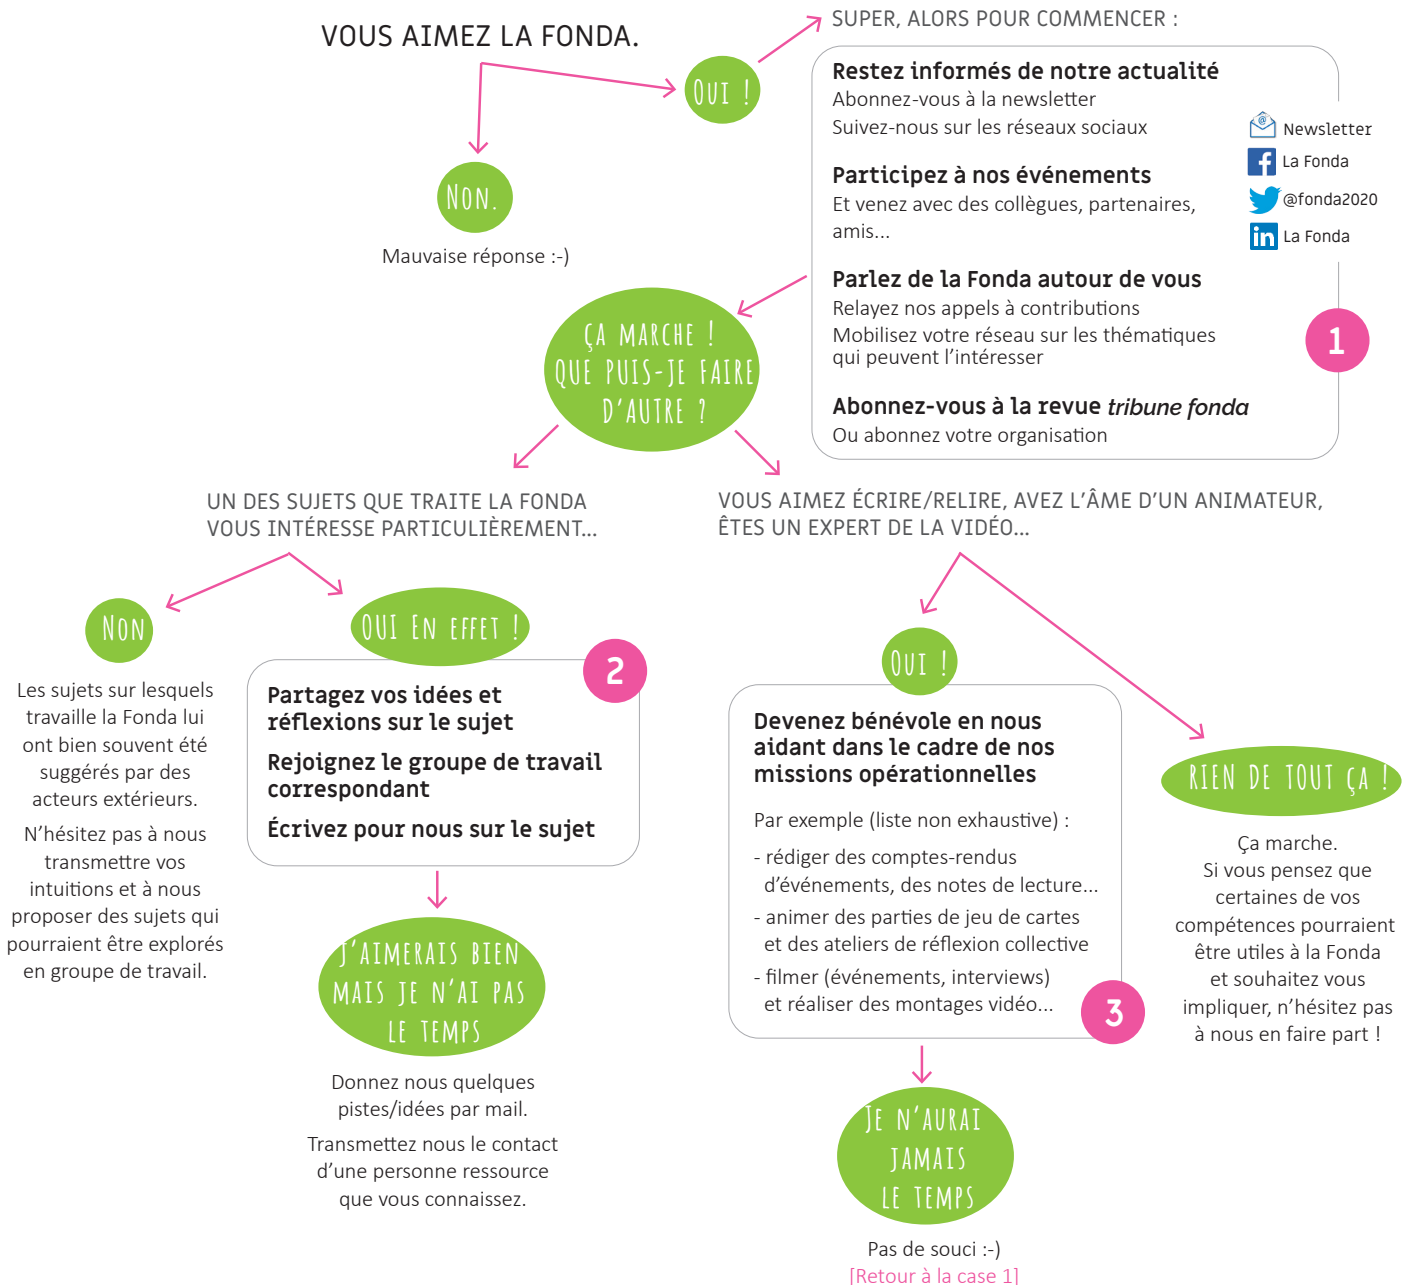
VOUS AIMEZ LA FONDA.

OUI !

NON.

Mauvaise réponse :-)

SUPER, ALORS POUR COMMENCER :

Restez informés de notre actualité
Abonnez-vous à la newsletter
Suivez-nous sur les réseaux sociaux

Newsletter
La Fonda
@fonda2020
La Fonda

Participez à nos événements
Et venez avec des collègues, partenaires, amis...

Parlez de la Fonda autour de vous
Relayez nos appels à contributions
Mobilisez votre réseau sur les thématiques qui peuvent l'intéresser

1

Abonnez-vous à la revue *tribune fonda*
Ou abonnez votre organisation

ÇA MARCHE ! QUE PUIS-JE FAIRE D'AUTRE ?

UN DES SUJETS QUE TRAITE LA FONDA VOUS INTÉRESSE PARTICULIÈREMENT...

VOUS AIMEZ ÉCRIRE/RELIRE, AVEZ L'ÂME D'UN ANIMATEUR, ÊTES UN EXPERT DE LA VIDÉO...

NON

Les sujets sur lesquels travaille la Fonda lui ont bien souvent été suggérés par des acteurs extérieurs.

N'hésitez pas à nous transmettre vos intuitions et à nous proposer des sujets qui pourraient être explorés en groupe de travail.

OUI EN EFFET !

2

Partagez vos idées et réflexions sur le sujet

Rejoignez le groupe de travail correspondant

Écrivez pour nous sur le sujet

J'AIMERAIS BIEN MAIS JE N'AI PAS LE TEMPS

Donnez nous quelques pistes/idées par mail.

Transmettez nous le contact d'une personne ressource que vous connaissez.

OUI !

Devenez bénévole en nous aidant dans le cadre de nos missions opérationnelles

Par exemple (liste non exhaustive) :

- rédiger des comptes-rendus d'événements, des notes de lecture...
- animer des parties de jeu de cartes et des ateliers de réflexion collective
- filmer (événements, interviews) et réaliser des montages vidéo...

3

RIEN DE TOUT ÇA !

Ça marche.
Si vous pensez que certaines de vos compétences pourraient être utiles à la Fonda et souhaitez vous impliquer, n'hésitez pas à nous en faire part !

JE N'AURAI JAMAIS LE TEMPS

Pas de souci :-)
[Retour à la case 1]